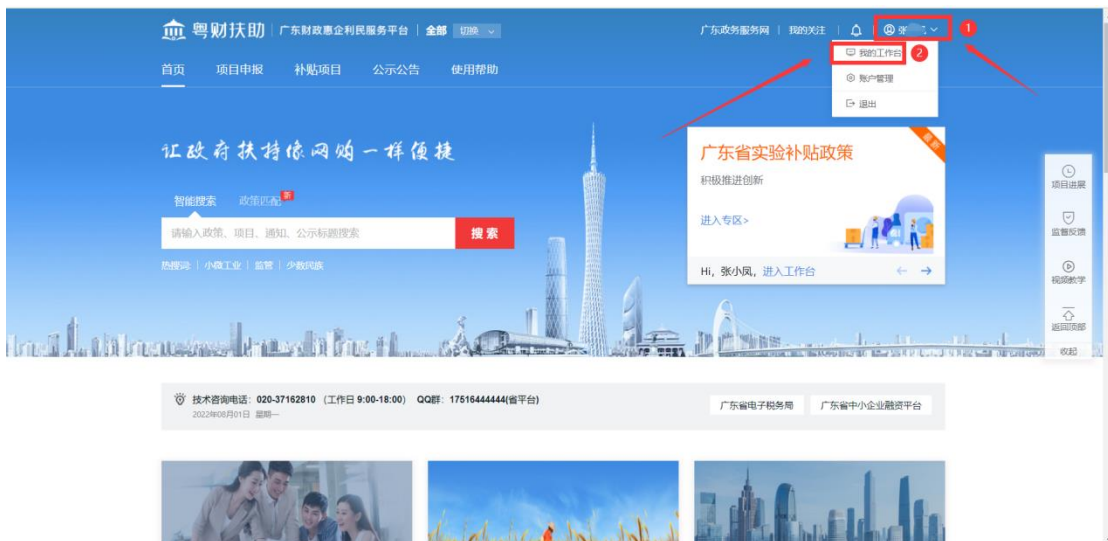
粤财扶助 | 广东财政惠企利民服务平台 | 全部 切换

广东政务服务网 | 我的关注 | 张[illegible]

1

我的工作台 2

账户管理

退出

首页 项目申报 补贴项目 公示公告 使用帮助

让政府扶持像网购一样便捷

智能搜索 政策匹配 新

请输入政策、项目、通知、公示标题搜索

搜索

热搜词 | 小微工业 | 监管 | 少数民族

广东省实验补贴政策

积极推进创新

进入专区>

最新

Hi，张小凤，进入工作台

项目进展

监督反馈

视频教学

返回顶部

收起

技术咨询电话：020-37162810（工作日 9:00-18:00） QQ群：17516444444(省平台)

2022年08月01日 星期一

广东省电子税务局

广东省中小企业融资平台